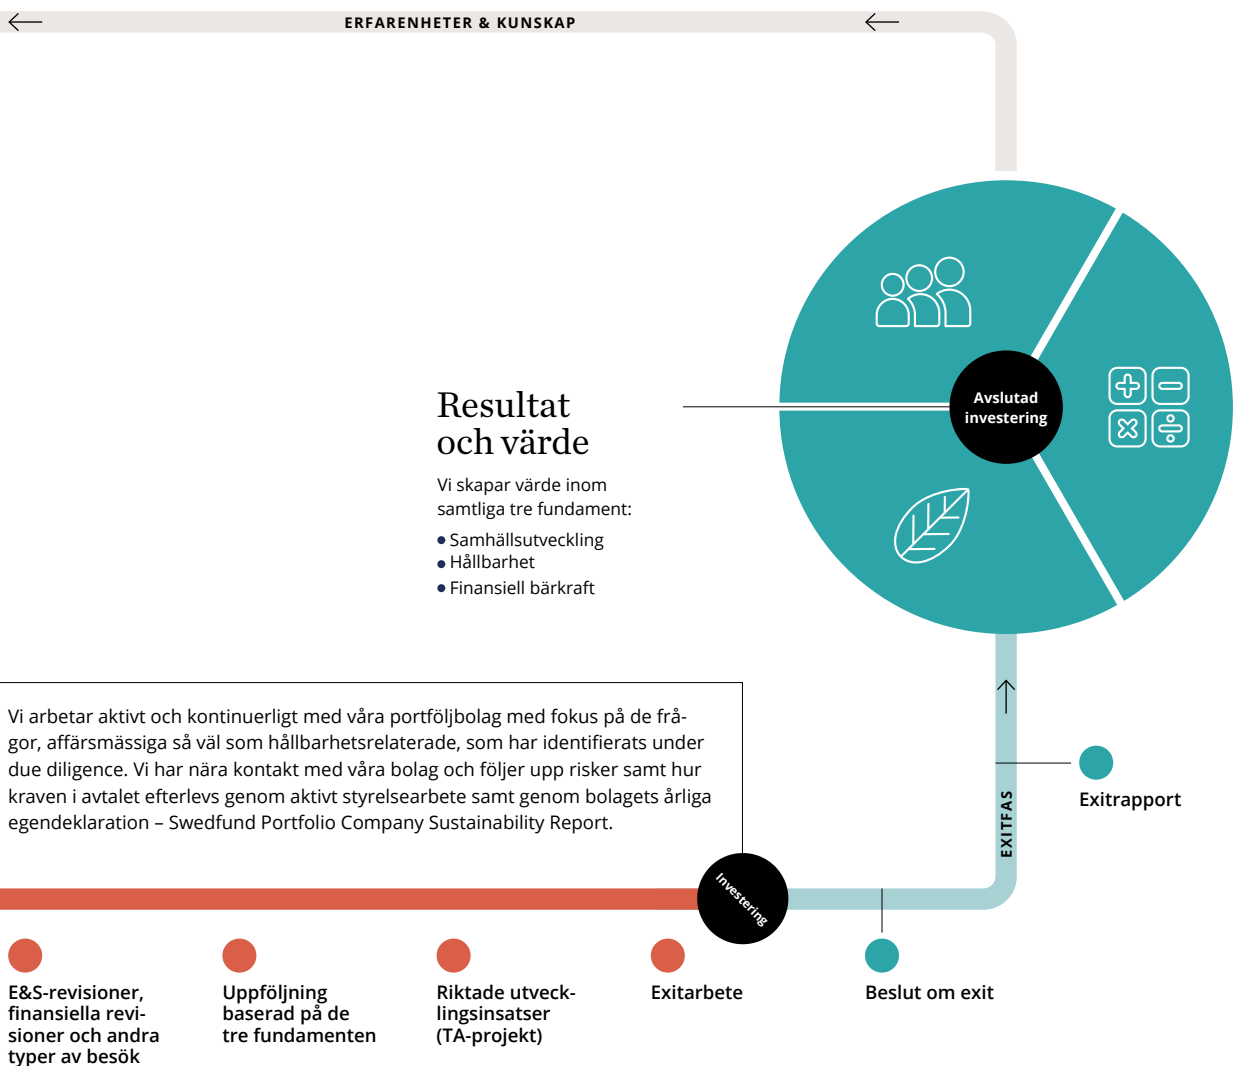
ERFARENHETER & KUNSKAP

Resultat och värde

Vi skapar värde inom samtliga tre fundament:

- Samhällsutveckling
- Hållbarhet
- Finansiell bärkraft

Avslutad investering

Vi arbetar aktivt och kontinuerligt med våra portföljbolag med fokus på de frågor, affärsmässiga så väl som hållbarhetsrelaterade, som har identifierats under due diligence. Vi har nära kontakt med våra bolag och följer upp risker samt hur kraven i avtalet efterlevs genom aktivt styrelsearbete samt genom bolagets årliga egendeklaration – Swedfund Portfolio Company Sustainability Report.

EXITFAS

Exitrapport

Investering

E&S-revisioner, finansiella revisioner och andra typer av besök

Uppföljning baserad på de tre fundamenten

Riktade utvecklingsinsatser (TA-projekt)

Exitarbete

Beslut om exit